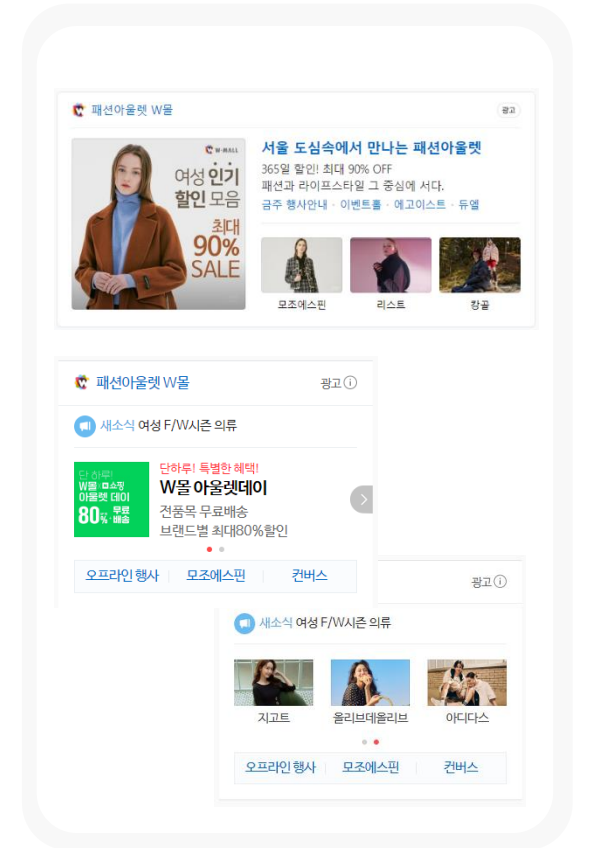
패션아울렛 W몰

광고

W-MALL

여성 인기 할인 모음

최대 90% SALE

서울 도심속에서 만나는 패션아울렛

365일 할인! 최대 90% OFF

패션과 라이프스타일 그 중심에 서다.

금주 행사안내 · 이벤트홀 · 에고이스트 · 듀엘

모조에스핀

리스트

캉골

패션아울렛 W몰

광고

새소식 여성 F/W시즌 의류

단 하루! W몰·모스핑 아울렛 데이 80% 무료배송

단하루! 특별한 혜택!

W몰 아울렛데이

전품목 무료배송

브랜드별 최대80%할인

오프라인 행사 | 모조에스핀 | 컨버스

광고

새소식 여성 F/W시즌 의류

지고트

올리브데올리브

아디다스

오프라인 행사 | 모조에스핀 | 컨버스